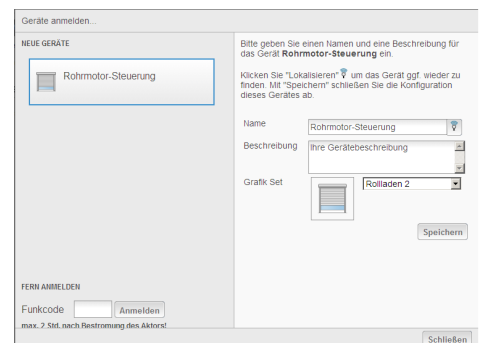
Geräte anmelden...

NEUE GERÄTE

Rohrmotor-Steuerung

Bitte geben Sie einen Namen und eine Beschreibung für das Gerät **Rohrmotor-Steuerung** ein.

Klicken Sie "Lokalisieren" um das Gerät ggf. wieder zu finden. Mit "Speichern" schließen Sie die Konfiguration dieses Gerätes ab.

Name Rohrmotor-Steuerung

Beschreibung Ihre Gerätebeschreibung

Grafik Set Rollladen 2

Speichern

FERN ANMELDEN

Funkcode Anmelden

max. 2 Std. nach Bestromung des Aktors!

Schließen